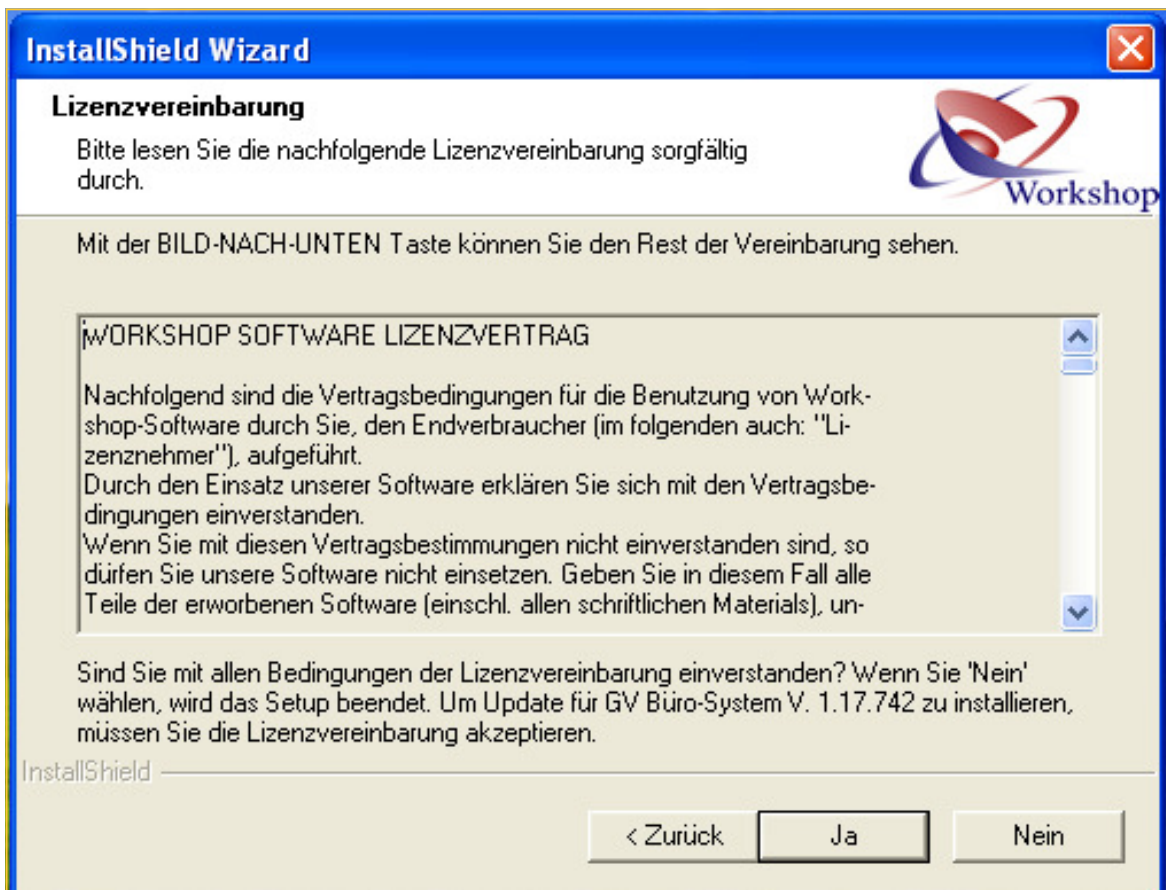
InstallShield Wizard

Lizenzvereinbarung

Bitte lesen Sie die nachfolgende Lizenzvereinbarung sorgfältig durch.

Workshop

Mit der BILD-NACH-UNTEN Taste können Sie den Rest der Vereinbarung sehen.

WORKSHOP SOFTWARE LIZENZVERTRAG

Nachfolgend sind die Vertragsbedingungen für die Benutzung von Workshop-Software durch Sie, den Endverbraucher (im folgenden auch: "Lizenznehmer"), aufgeführt.
Durch den Einsatz unserer Software erklären Sie sich mit den Vertragsbedingungen einverstanden.
Wenn Sie mit diesen Vertragsbestimmungen nicht einverstanden sind, so dürfen Sie unsere Software nicht einsetzen. Geben Sie in diesem Fall alle Teile der erworbenen Software (einschl. allen schriftlichen Materials), un-

Sind Sie mit allen Bedingungen der Lizenzvereinbarung einverstanden? Wenn Sie 'Nein' wählen, wird das Setup beendet. Um Update für GV Büro-System V. 1.17.742 zu installieren, müssen Sie die Lizenzvereinbarung akzeptieren.

InstallShield

< Zurück
Ja
Nein